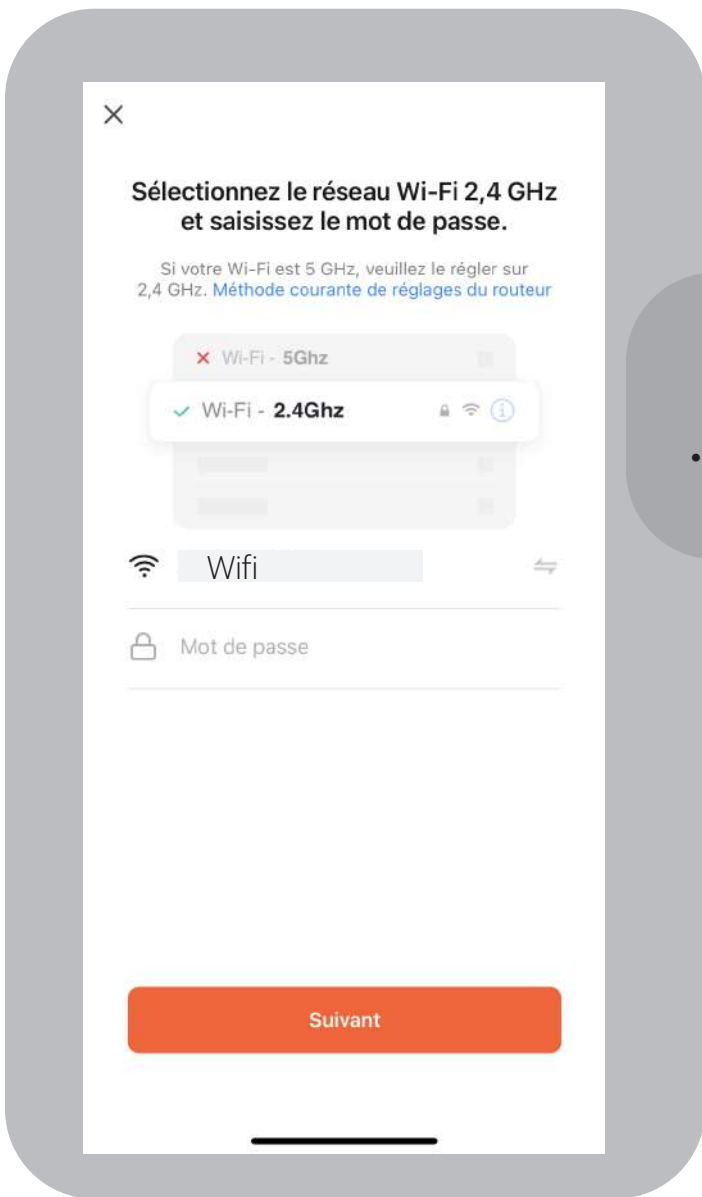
×

Sélectionnez le réseau Wi-Fi 2,4 GHz et saisissez le mot de passe.

Si votre Wi-Fi est 5 GHz, veuillez le régler sur 2,4 GHz. Méthode courante de réglages du routeur

× Wi-Fi - 5Ghz

✓ Wi-Fi - 2.4Ghz

Wifi

Mot de passe

Suivant